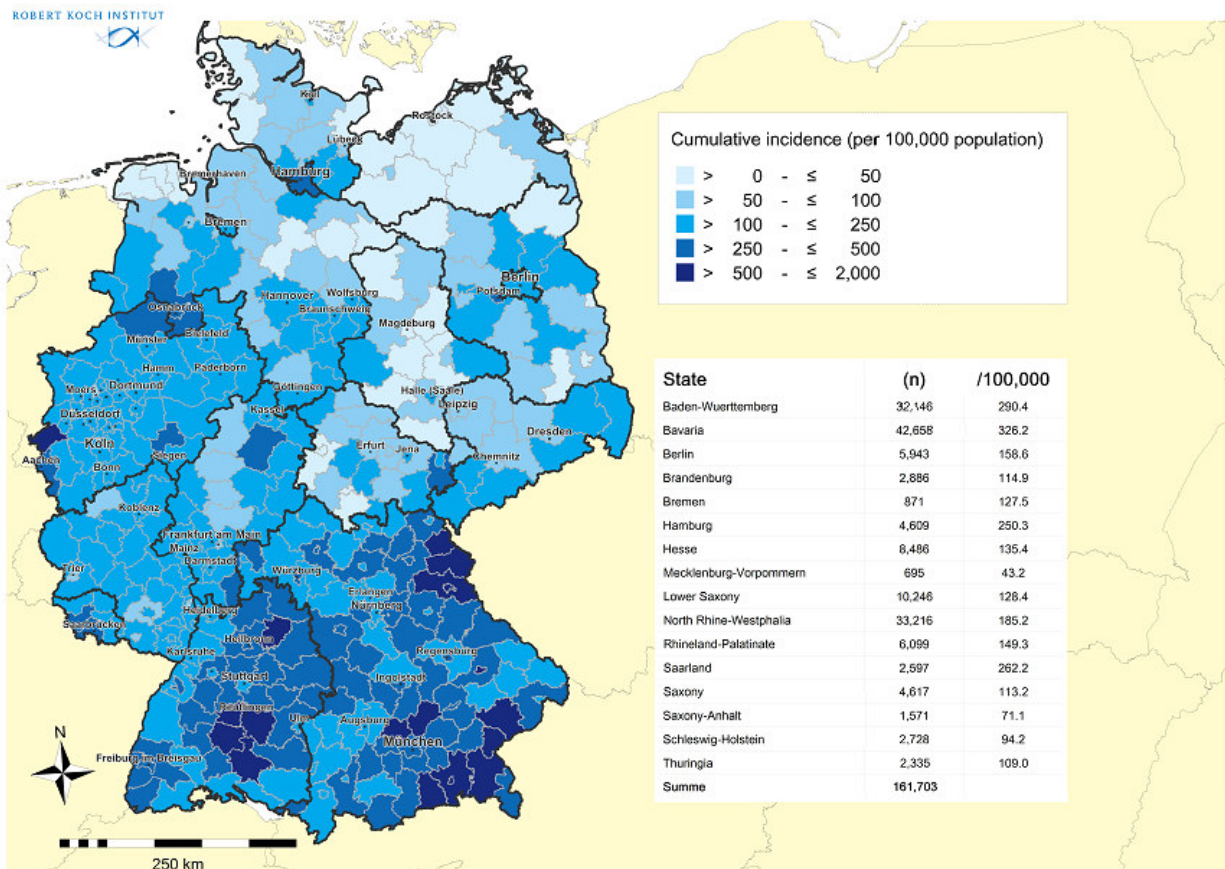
ROBERT KOCH INSTITUT

Cumulative incidence (per 100,000 population)

> 0 - ≤ 50
> 50 - ≤ 100
> 100 - ≤ 250
> 250 - ≤ 500
> 500 - ≤ 2,000

| State | (n) | /100,000 |
|---|---|---|
| Baden-Wuerttemberg | 32,146 | 290.4 |
| Bavaria | 42,658 | 326.2 |
| Berlin | 5,943 | 158.6 |
| Brandenburg | 2,886 | 114.9 |
| Bremen | 871 | 127.5 |
| Hamburg | 4,609 | 250.3 |
| Hesse | 8,486 | 135.4 |
| Mecklenburg-Vorpommern | 695 | 43.2 |
| Lower Saxony | 10,246 | 128.4 |
| North Rhine-Westphalia | 33,216 | 185.2 |
| Rhineland-Palatinate | 6,099 | 149.3 |
| Saarland | 2,597 | 262.2 |
| Saxony | 4,617 | 113.2 |
| Saxony-Anhalt | 1,571 | 71.1 |
| Schleswig-Holstein | 2,728 | 94.2 |
| Thuringia | 2,335 | 109.0 |
| Summe | 161,703 | |

Kiel
Rostock
Lübeck
Bremerhaven
Hamburg
Bremen
Berlin
Potsdam
Hannover
Wolfsburg
Braunschweig
Magdeburg
Osnabrück
Bielefeld
Münster
Hamm
Paderborn
Moers
Dortmund
Düsseldorf
Göttingen
Kassel
Halle (Saale)
Leipzig
Köln
Aachen
Bonn
Siegen
Erfurt
Jena
Dresden
Chemnitz
Koblenz
Frankfurt am Main
Mainz
Darmstadt
Trier
Würzburg
Erlangen
Nürnberg
Saarbrücken
Heidelberg
Heilbronn
Karlsruhe
Regensburg
Ingolstadt
Stuttgart
Reutlingen
Ulm
Augsburg
München
Freiburg im Breisgau
N
250 km